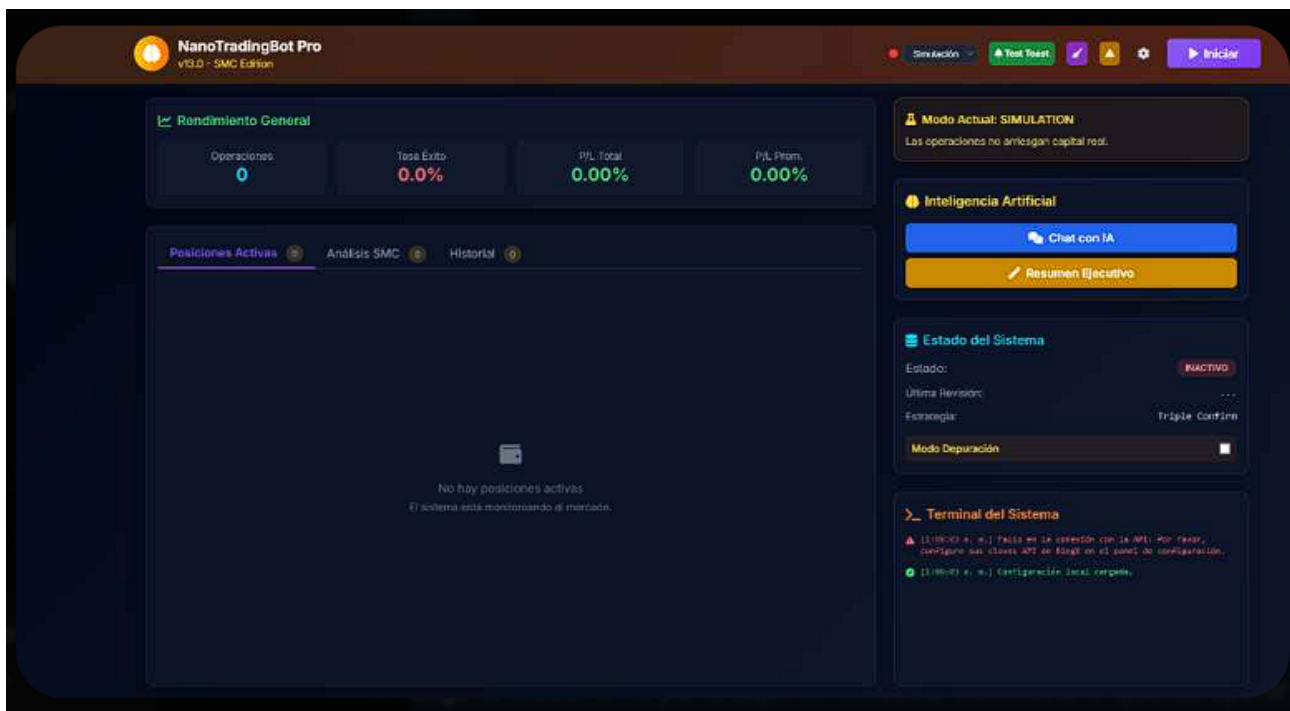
NanoTradingBot Pro
v13.0 - SMC Edition

Simulación
Test Toast
Iniciar

Rendimiento General

| Operaciones | Tasa Éxito | P/L Total | P/L Prom. |
|---|---|---|---|
| 0 | 0.0% | 0.00% | 0.00% |

Posiciones Activas 0
Análisis SMC 0
Historial 0

No hay posiciones activas
El sistema está monitoreando el mercado.

Modo Actual: SIMULATION
Las operaciones no arriesgan capital real.

Inteligencia Artificial
Chat con IA
Resumen Ejecutivo

Estado del Sistema
Estado: INACTIVO
Última Revisión: ...
Estrategia: Triple Confirm
Modo Depuración

>_ Terminal del Sistema
[11:08:03 a. m.] Falla en la conexión con la API: Por favor, configure sus claves API de BingX en el panel de configuración.
[11:08:03 a. m.] Configuración local cargada.